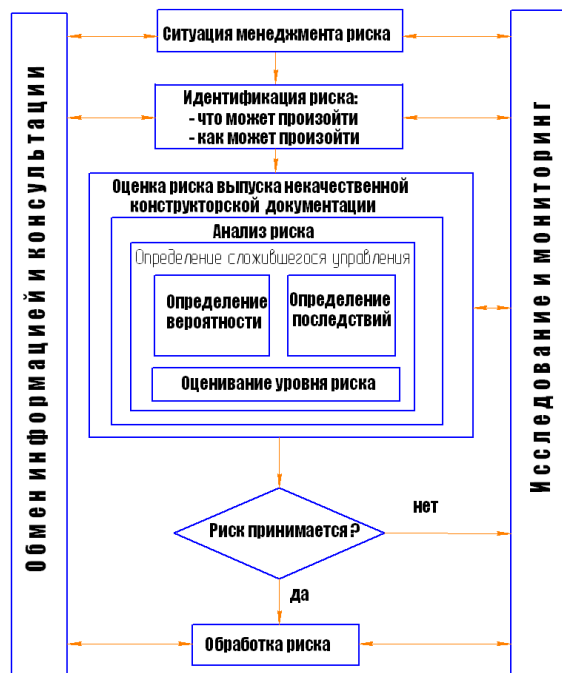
Обмен информацией и консультации

Ситуация менеджмента риска

Идентификация риска:
- что может произойти
- как может произойти

Оценка риска выпуска некачественной конструкторской документации

Анализ риска

Определение сложившегося управления

Определение вероятности

Определение последствий

Оценивание уровня риска

Риск принимается ?

нет

да

Обработка риска

Исследование и мониторинг